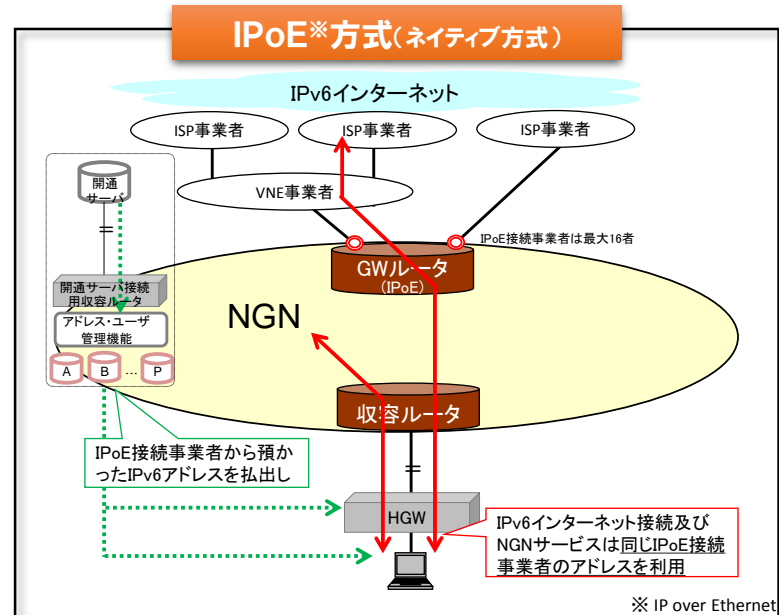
IPoE※方式（ネイティブ方式）

IPv6インターネット

ISP事業者

ISP事業者

ISP事業者

VNE事業者

開通サーバ

開通サーバ接続用収容ルータ

アドレス・ユーザ管理機能

A　B　…　P

IPoE接続事業者は最大16者

GWルータ
（IPoE）

NGN

収容ルータ

IPoE接続事業者から預かったIPv6アドレスを払出し

HGW

IPv6インターネット接続及びNGNサービスは同じIPoE接続事業者のアドレスを利用

※ IP over Ethernet